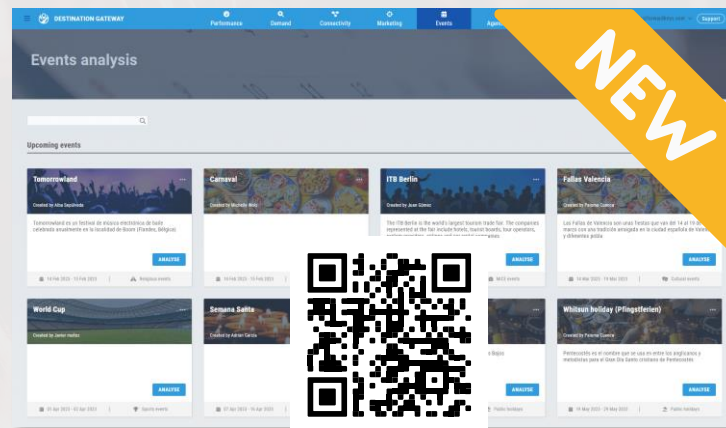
DESTINATION GATEWAY

Performance

Demand

Connectivity

Marketing

Events

Support

NEW

Events analysis

Upcoming events

Tomorrowland

Created by Alba Sepúlveda

Tomorrowland es un festival de música electrónica de baile celebrado anualmente en la localidad de Boom (Flandes, Bélgica).

ANALYSE

Carnaval

Created by Michelle Moly

ITB Berlin

Created by Juan Gómez

The ITB Berlin is the world's largest tourism trade fair. The companies represented at the fair include hotels, tourist boards, tour operators,

ANALYSE

Fallas Valencia

Created by Paloma Cuenca

Las Fallas de Valencia son unas fiestas que van del 14 al 19 de marzo con una tradición arraigada en la ciudad española de Valencia y diferentes pobla

ANALYSE

World Cup

Created by Javier Iradier

ANALYSE

Semana Santa

Created by Adrian García

Whitsun holiday (Pfingstferien)

Created by Paloma Cuenca

Pentecostés es el nombre que se usa entre los anglicanos y metodistas para el Gran Día Santo cristiano de Pentecostés

ANALYSE

ANALYSE

Public holidays

Public holidays